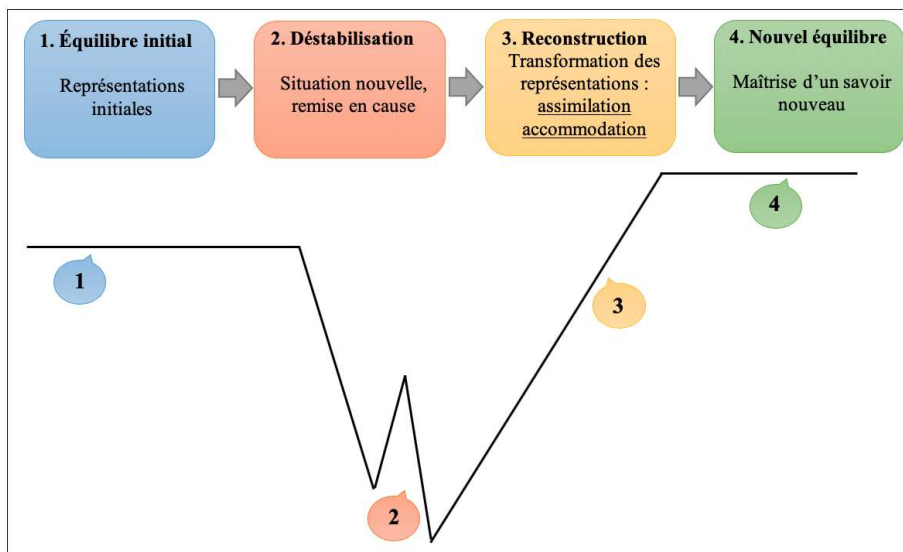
1. Équilibre initial

Représentations initiales

2. Déstabilisation

Situation nouvelle, remise en cause

3. Reconstruction

Transformation des représentations : assimilation accommodation

4. Nouvel équilibre

Maîtrise d'un savoir nouveau

4

1

3

2